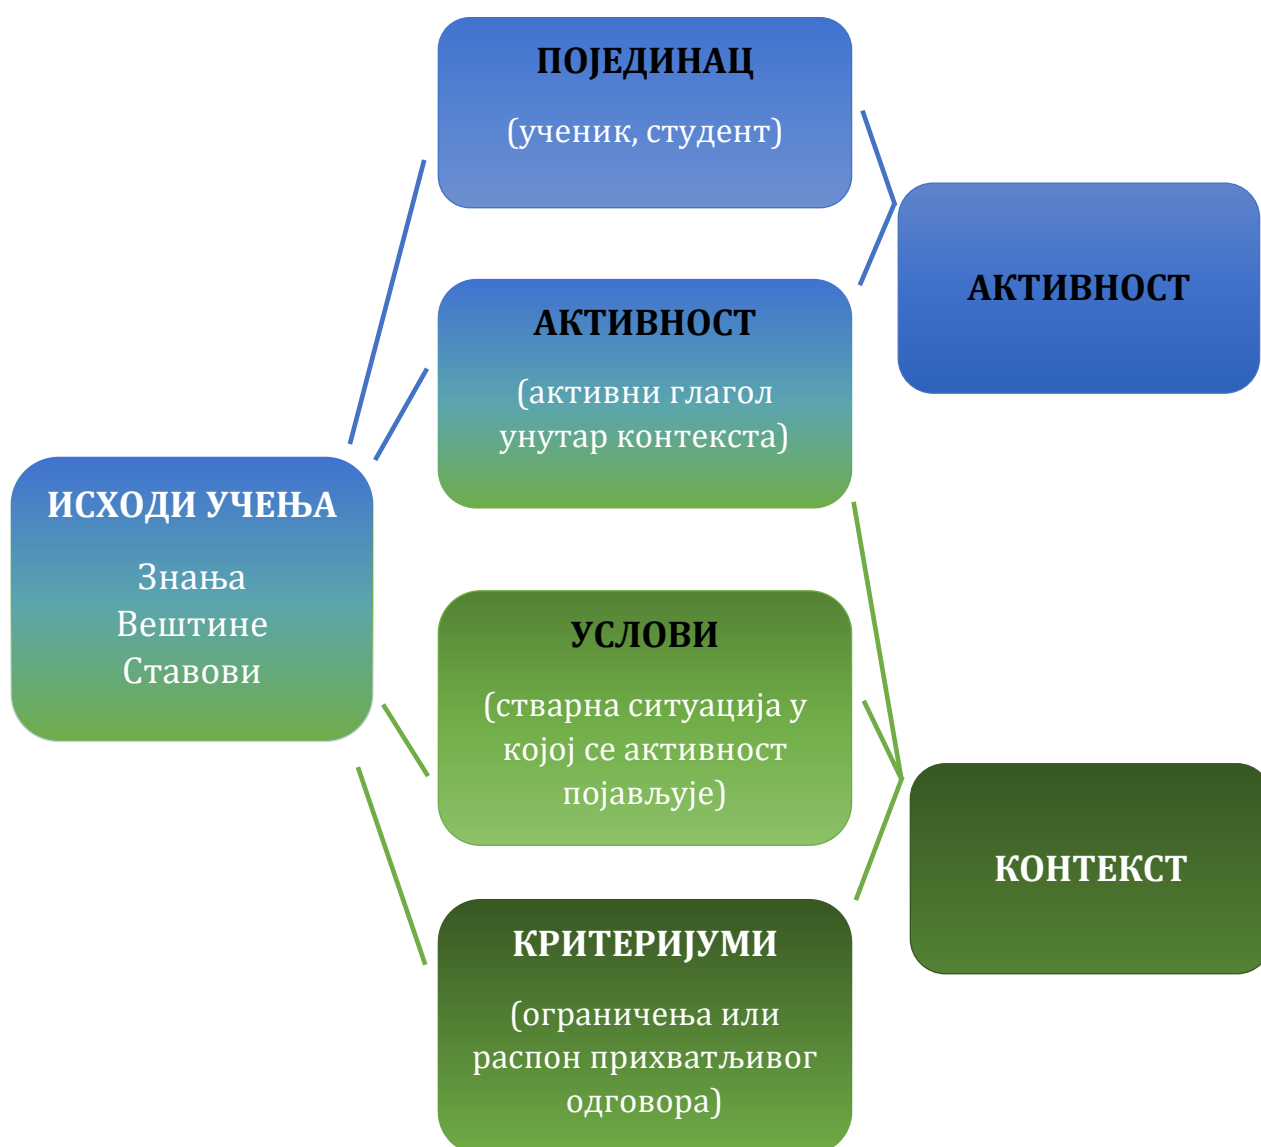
ПОЈЕДИНАЦ

(ученик, студент)

АКТИВНОСТ

АКТИВНОСТ

(активни глагол унутар контекста)

ИСХОДИ УЧЕЊА

Знања
Вештине
Ставови

УСЛОВИ

(стварна ситуација у којој се активност појављује)

КОНТЕКСТ

КРИТЕРИЈУМИ

(ограничења или распон прихватљивог одговора)